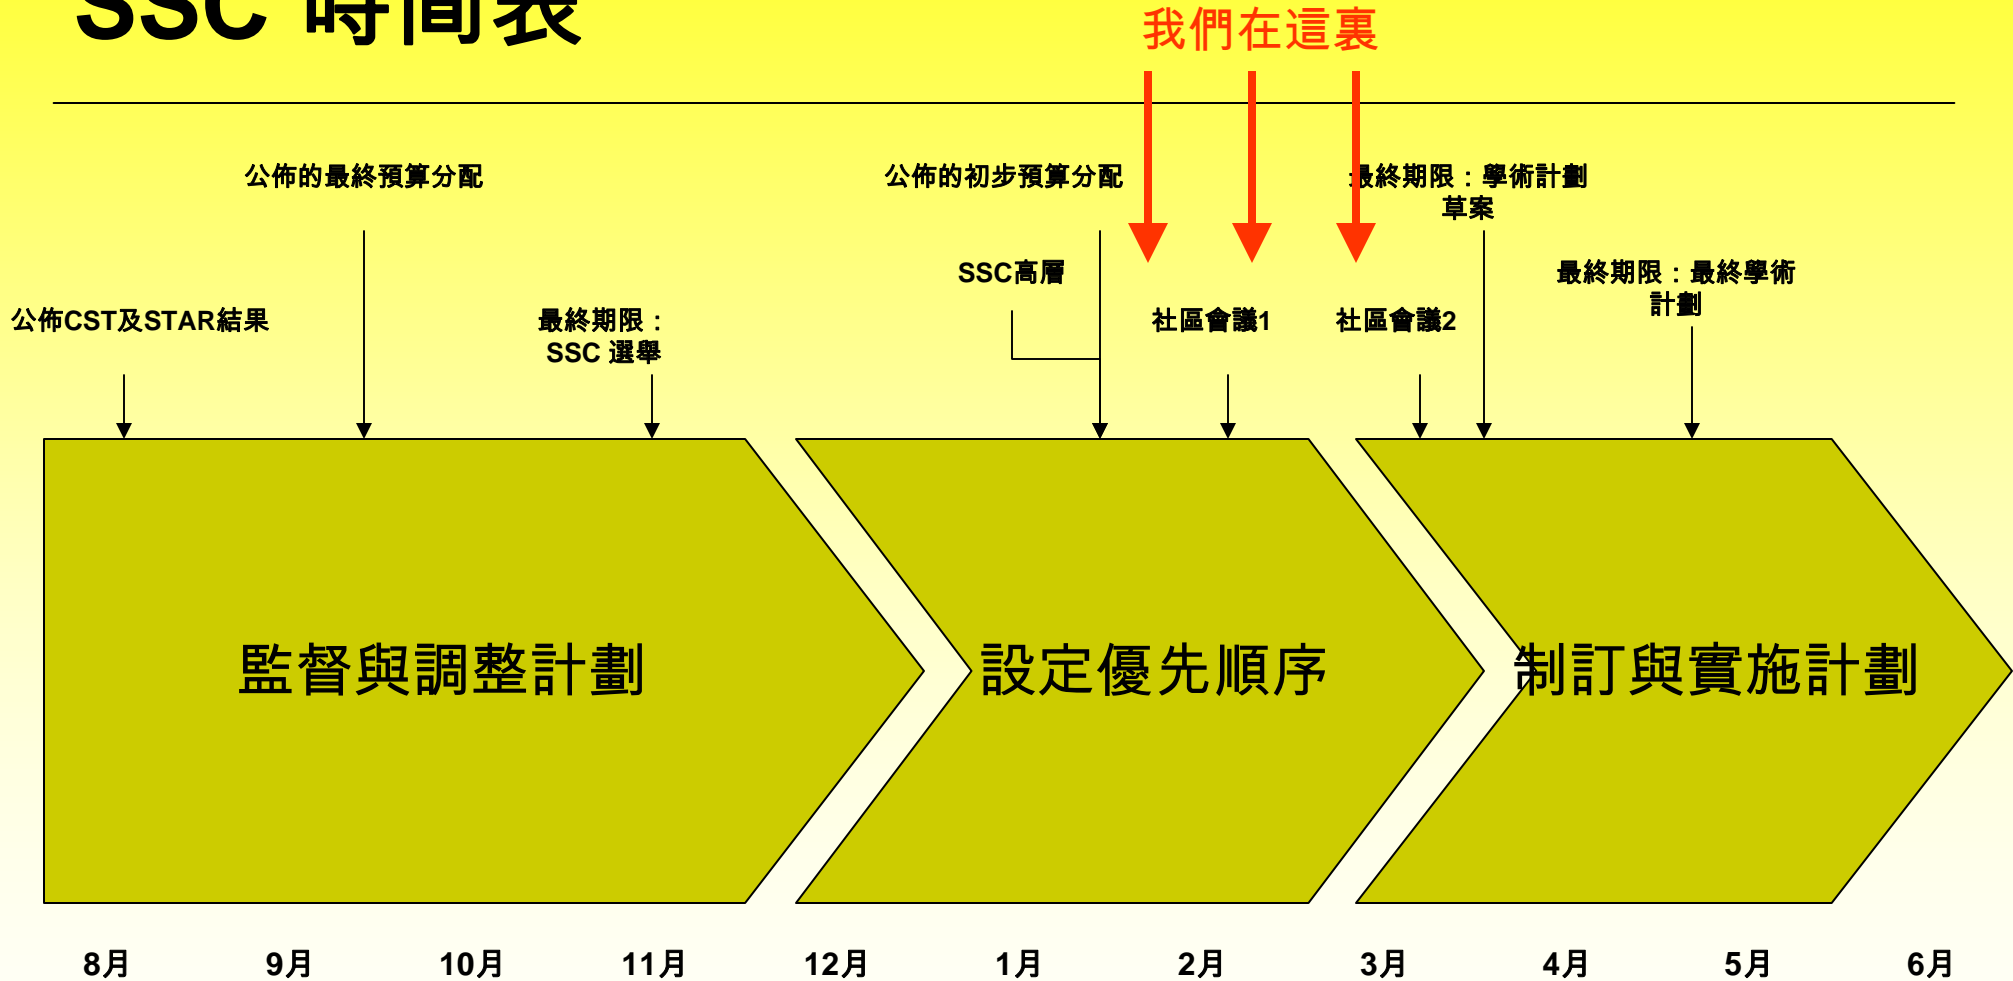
SSC 時間表

我們在這裏

公佈的最終預算分配

公佈的初步預算分配

最終期限：學術計劃草案

SSC高層

最終期限：最終學術計劃

公佈CST及STAR結果

最終期限：SSC 選舉

社區會議1

社區會議2

監督與調整計劃

設定優先順序

制訂與實施計劃

8月 9月 10月 11月 12月 1月 2月 3月 4月 5月 6月